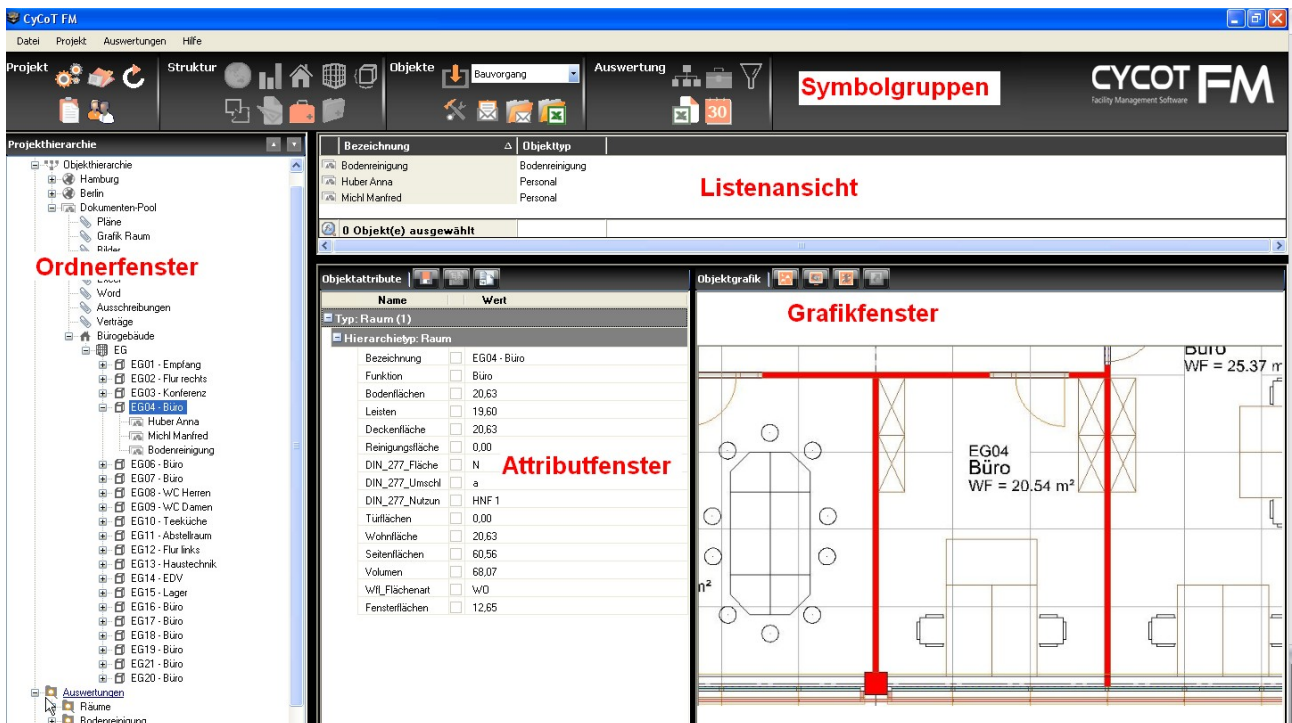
CyCoT FM

Datei Projekt Auswertungen Hilfe

Projekt Struktur Objekte Bauvorgang Auswertung

Symbolgruppen

CYCOT FM
Facility Management Software

Projekthierarchie

Objekthierarchie
Hamburg
Berlin
Dokumenten-Pool
Pläne
Grafik Raum
Bilder

Ordnerfenster

Excel
Word
Ausschreibungen
Verträge
Bürogebäude
EG
EG01 - Empfang
EG02 - Flur rechts
EG03 - Konferenz
EG04 - Büro
Huber Anna
Michl Manfred
Bodenreinigung
EG06 - Büro
EG07 - Büro
EG08 - WC Herren
EG09 - WC Damen
EG10 - Teeküche
EG11 - Abstellraum
EG12 - Flur links
EG13 - Haustechnik
EG14 - EDV
EG15 - Lager
EG16 - Büro
EG17 - Büro
EG18 - Büro
EG19 - Büro
EG21 - Büro
EG20 - Büro
Auswertungen
Räume
Bodenreinigung

| Bezeichnung | Objekttyp |
|---|---|
| Bodenreinigung | Bodenreinigung |
| Huber Anna | Personal |
| Michl Manfred | Personal |

Listenansicht

0 Objekt(e) ausgewählt

Objektattribute

| Name | Wert |
|---|---|
| Typ: Raum (1) | |
| Hierarchietyp: Raum | |
| Bezeichnung | EG04 - Büro |
| Funktion | Büro |
| Bodenflächen | 20,63 |
| Leisten | 19,60 |
| Deckenfläche | 20,63 |
| Reinigungsfläche | 0,00 |
| DIN_277_Fläche | N |
| DIN_277_Umschl | a |
| DIN_277_Nutzun | HNF 1 |
| Türflächen | 0,00 |
| Wohnfläche | 20,63 |
| Seitenflächen | 60,56 |
| Volumen | 68,07 |
| Wfl_Flächenart | WO |
| Fensterflächen | 12,65 |

Attributfenster

Objektgrafik

Grafikfenster

Büro
WF = 25.37 m

EG04
Büro
WF = 20.54 m²

n²